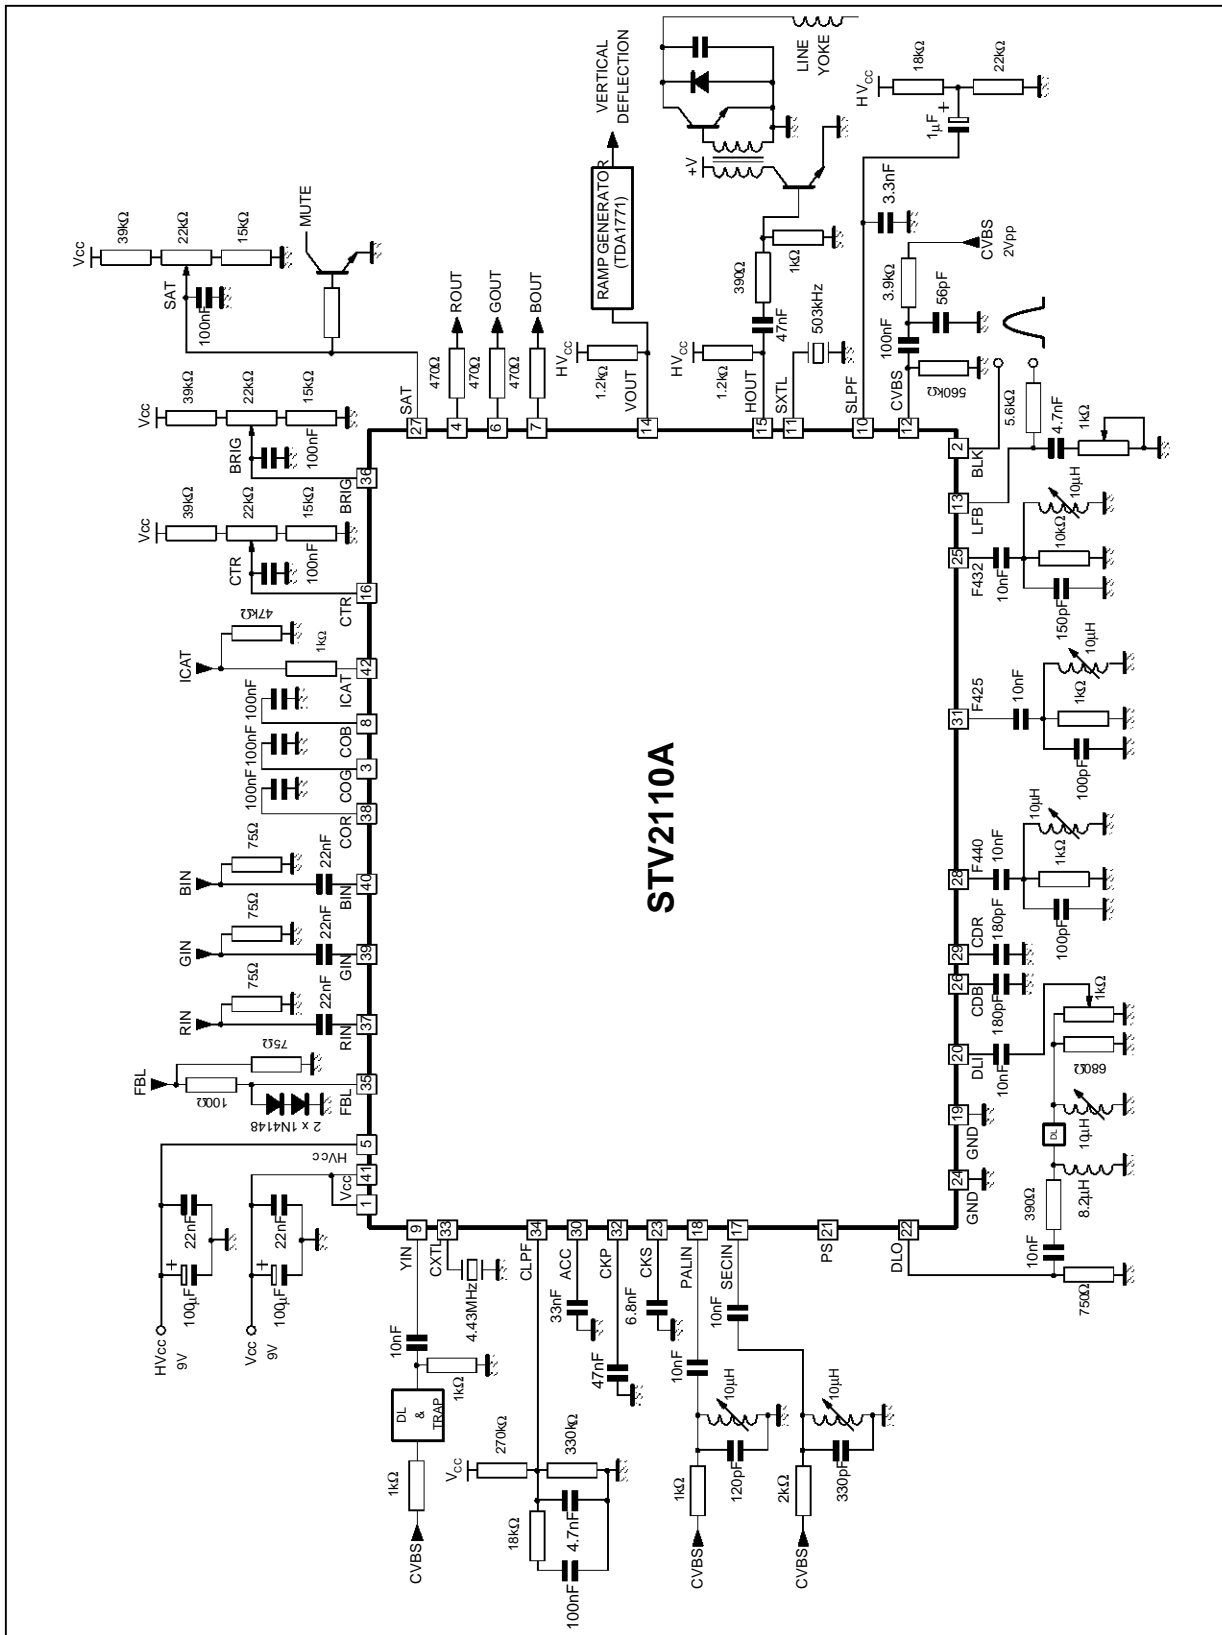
STV2110A

VERTICAL DEFLECTION
RAMP GENERATOR (TDA1771)
LINE YOKE
$HV_{CC}$
18kΩ
22kΩ
1µF
+V
3.3nF
CVBS 2Vpp
3.9kΩ
56pF
100nF
560kΩ
1kΩ
390Ω
47nF
503kHz
1.2kΩ
1.2kΩ
MUTE
Vcc
39kΩ
22kΩ
15kΩ
SAT
100nF
470Ω
470Ω
470Ω
ROUT
GOUT
BOUT

SAT 27
4
6
7
VOUT 14
HOUT 15
SXTL 11
SLPF 10
CVBS 12
BLK 2
5.6kΩ
4.7nF
1kΩ
LFB 13
10µH
10kΩ
F432 25
10nF
150pF
10µH
F425 31
10nF
1kΩ
100pF
10µH
F440 28
10nF
1kΩ
100pF
CDR 29
180pF
CDB 26
180pF
DLI 20
10nF
1kΩ
680Ω
GND 19
DL
10µH
GND 24
8.2µH
390Ω
10nF
DLO 22
750Ω
PS 21

Vcc
39kΩ
22kΩ
15kΩ
BRIG
100nF
BRIG 36
Vcc
39kΩ
22kΩ
15kΩ
CTR
100nF
CTR 16
47kΩ
ICAT
1kΩ
ICAT 42
100nF
COB 8
100nF
COG 3
100nF
COR 38
75Ω
BIN
22nF
BIN 40
75Ω
GIN
22nF
GIN 39
75Ω
RIN
22nF
RIN 37
75Ω
FBL
100Ω
2 x 1N4148
FBL 35
HVcc 5
Vcc 41
1
22nF
100µF
HVcc 9V
22nF
100µF
Vcc 9V

YIN 9
CXTL 33
4.43MHz
CLPF 34
ACC 30
CKP 32
CKS 23
PALIN 18
SECIN 17
10nF
1kΩ
DL & TRAP
1kΩ
CVBS
$V_{CC}$
270kΩ
330kΩ
18kΩ
4.7nF
100nF
33nF
47nF
6.8nF
10nF
10µH
120pF
1kΩ
CVBS
10nF
10µH
330pF
2kΩ
CVBS